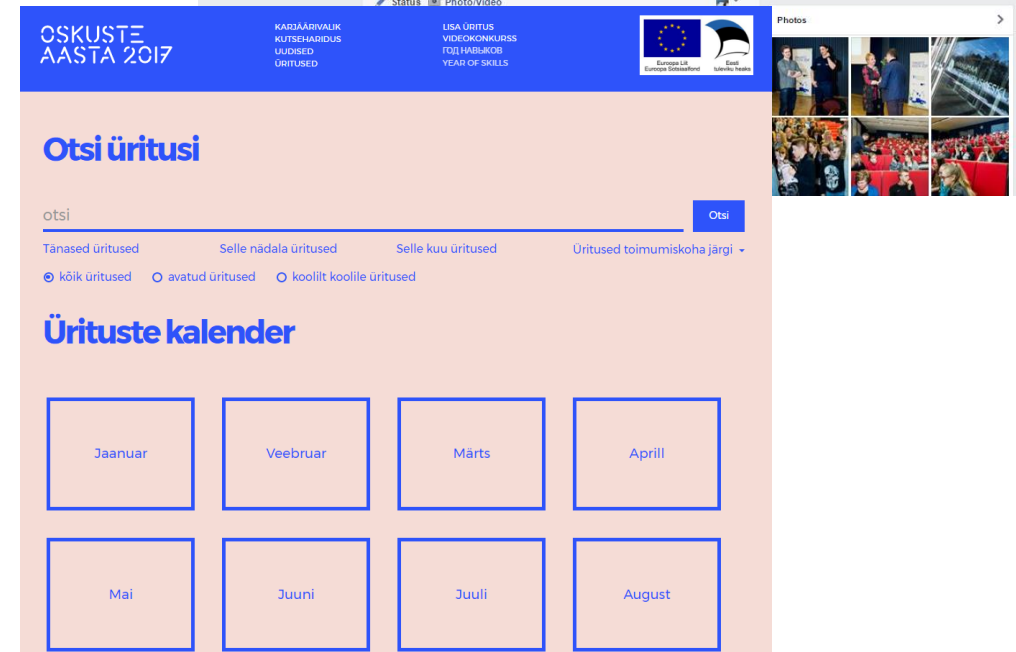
Status Photo/Video

OSKUSTE AASTA 2017

KARJÄÄRIVALIK
KUTSEHARIDUS
UUDISED
ÜRITUSED

LISA ÜRITUS
VIDEOKONKURSS
ГОД НАВЫКОВ
YEAR OF SKILLS

Euroopa Liit Euroopa Sotsiaalfond

Eesti tuleviku heaks

Photos

Otsi üritusi

otsi

Otsi

Tänased üritused
Selle nädala üritused
Selle kuu üritused
Üritused toimumiskoha järgi

kõik üritused
avatud üritused
koolilt koolile üritused

Ürituste kalender

Jaanuar
Veebruar
Märts
Aprill
Mai
Juuni
Juuli
August